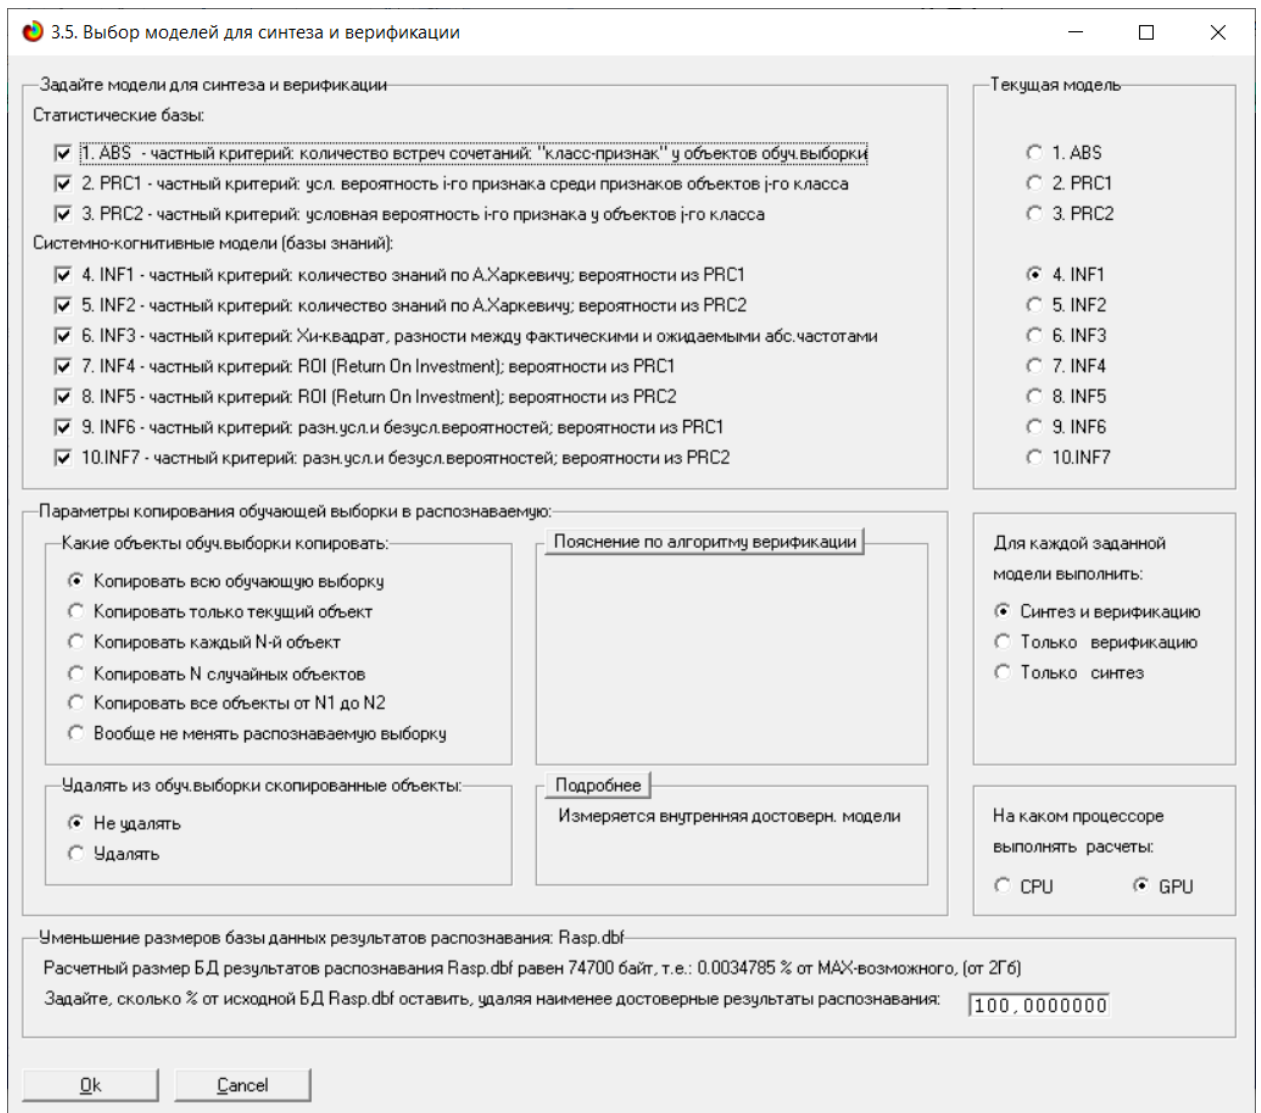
3.5. Выбор моделей для синтеза и верификации

Задайте модели для синтеза и верификации
Статистические базы:
1. ABS - частный критерий: количество встреч сочетаний: "класс-признак" у объектов обуч.выборки
2. PRC1 - частный критерий: усл. вероятность i-го признака среди признаков объектов j-го класса
3. PRC2 - частный критерий: условная вероятность i-го признака у объектов j-го класса
Системно-когнитивные модели (базы знаний):
4. INF1 - частный критерий: количество знаний по А.Харкевичу; вероятности из PRC1
5. INF2 - частный критерий: количество знаний по А.Харкевичу; вероятности из PRC2
6. INF3 - частный критерий: Хи-квадрат, разности между фактическими и ожидаемыми абс.частотами
7. INF4 - частный критерий: ROI (Return On Investment); вероятности из PRC1
8. INF5 - частный критерий: ROI (Return On Investment); вероятности из PRC2
9. INF6 - частный критерий: разн.усл.и безусл.вероятностей; вероятности из PRC1
10.INF7 - частный критерий: разн.усл.и безусл.вероятностей; вероятности из PRC2

Текущая модель
1. ABS
2. PRC1
3. PRC2
4. INF1
5. INF2
6. INF3
7. INF4
8. INF5
9. INF6
10.INF7

Параметры копирования обучающей выборки в распознаваемую:
Какие объекты обуч.выборки копировать:
Копировать всю обучающую выборку
Копировать только текущий объект
Копировать каждый N-й объект
Копировать N случайных объектов
Копировать все объекты от N1 до N2
Вообще не менять распознаваемую выборку

Пояснение по алгоритму верификации

Удалять из обуч.выборки скопированные объекты:
Не удалять
Удалять

Подробнее
Измеряется внутренняя достоверн. модели

Для каждой заданной модели выполнить:
Синтез и верификацию
Только верификацию
Только синтез

На каком процессоре выполнять расчеты:
CPU
GPU

Уменьшение размеров базы данных результатов распознавания: Rasp.dbf
Расчетный размер БД результатов распознавания Rasp.dbf равен 74700 байт, т.е.: 0.0034785 % от MAX-возможного, (от 2Гб)
Задайте, сколько % от исходной БД Rasp.dbf оставить, удаляя наименее достоверные результаты распознавания: 100,0000000

Ok
Cancel